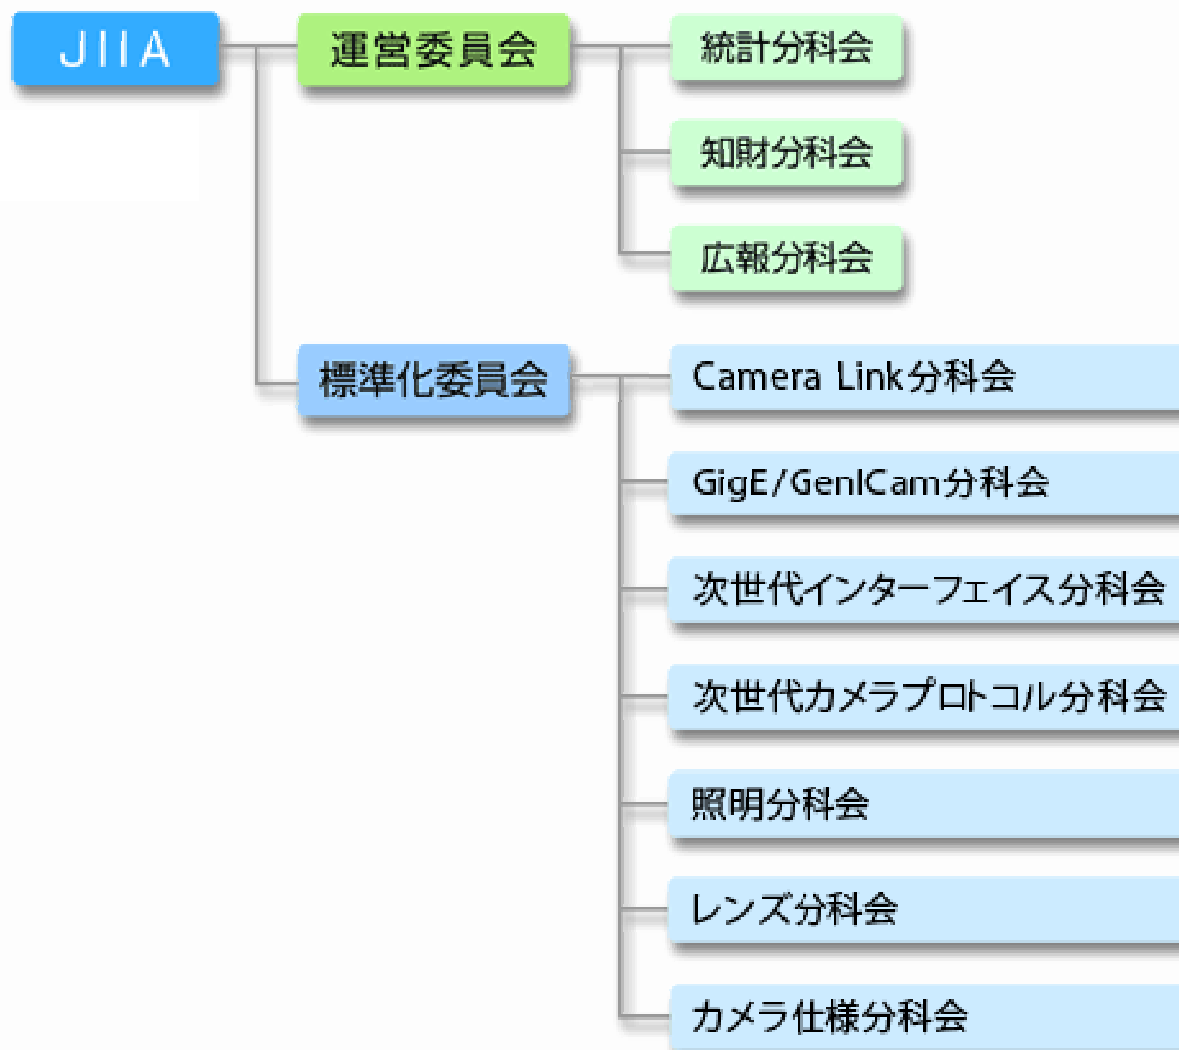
JIIA

運営委員会

統計分科会

知財分科会

広報分科会

標準化委員会

Camera Link分科会

GigE/GenICam分科会

次世代インターフェイス分科会

次世代カメラプロトコル分科会

照明分科会

レンズ分科会

カメラ仕様分科会